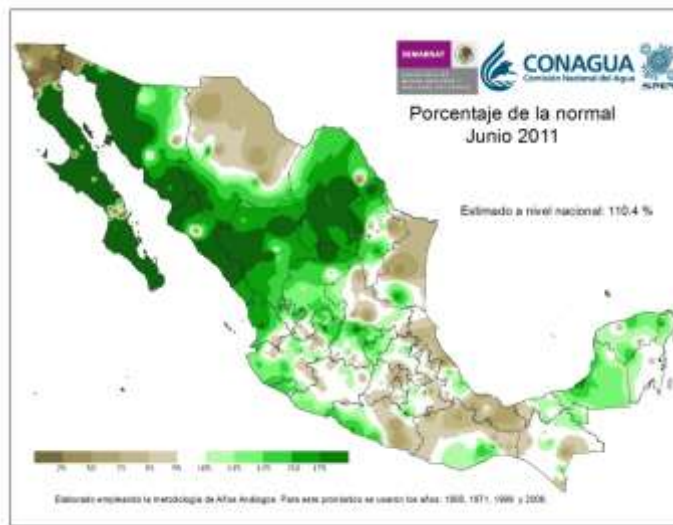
SEMARNAT
CONAGUA
Comisión Nacional del Agua
SMN

Porcentaje de la normal
Junio 2011

Estimado a nivel nacional: 110.4 %

25 50 75 85 95 105 125 150 200 275

Elaborado empleando la metodología de Años Análogos. Para este pronóstico se usaron los años: 1955, 1971, 1989 y 2008.